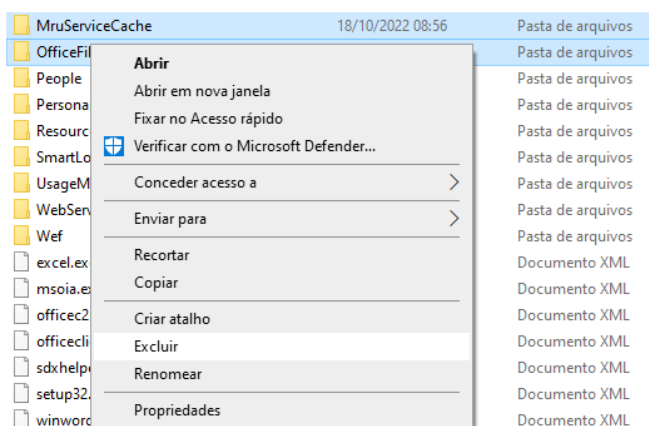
MruServiceCache 18/10/2022 08:56 Pasta de arquivos
OfficeFil Pasta de arquivos
People Pasta de arquivos
Persona Pasta de arquivos
Resourc Pasta de arquivos
SmartLo Pasta de arquivos
UsageM Pasta de arquivos
WebServ Pasta de arquivos
Wef Pasta de arquivos
excel.ex Documento XML
msoia.e Documento XML
officec2 Documento XML
officecli Documento XML
sdxhelp Documento XML
setup32. Documento XML
winword Documento XML

Abrir
Abrir em nova janela
Fixar no Acesso rápido
Verificar com o Microsoft Defender...
Conceder acesso a
Enviar para
Recortar
Copiar
Criar atalho
Excluir
Renomear
Propriedades